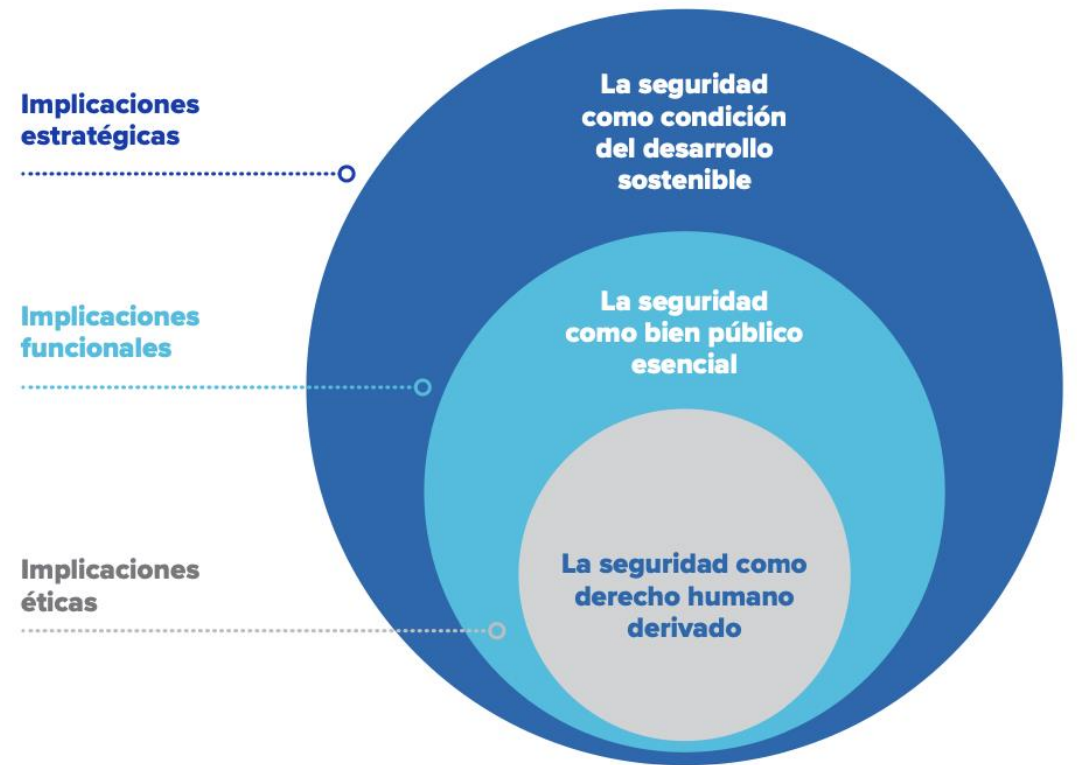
Implicaciones estratégicas

La seguridad como condición del desarrollo sostenible

Implicaciones funcionales

La seguridad como bien público esencial

Implicaciones éticas

La seguridad como derecho humano derivado